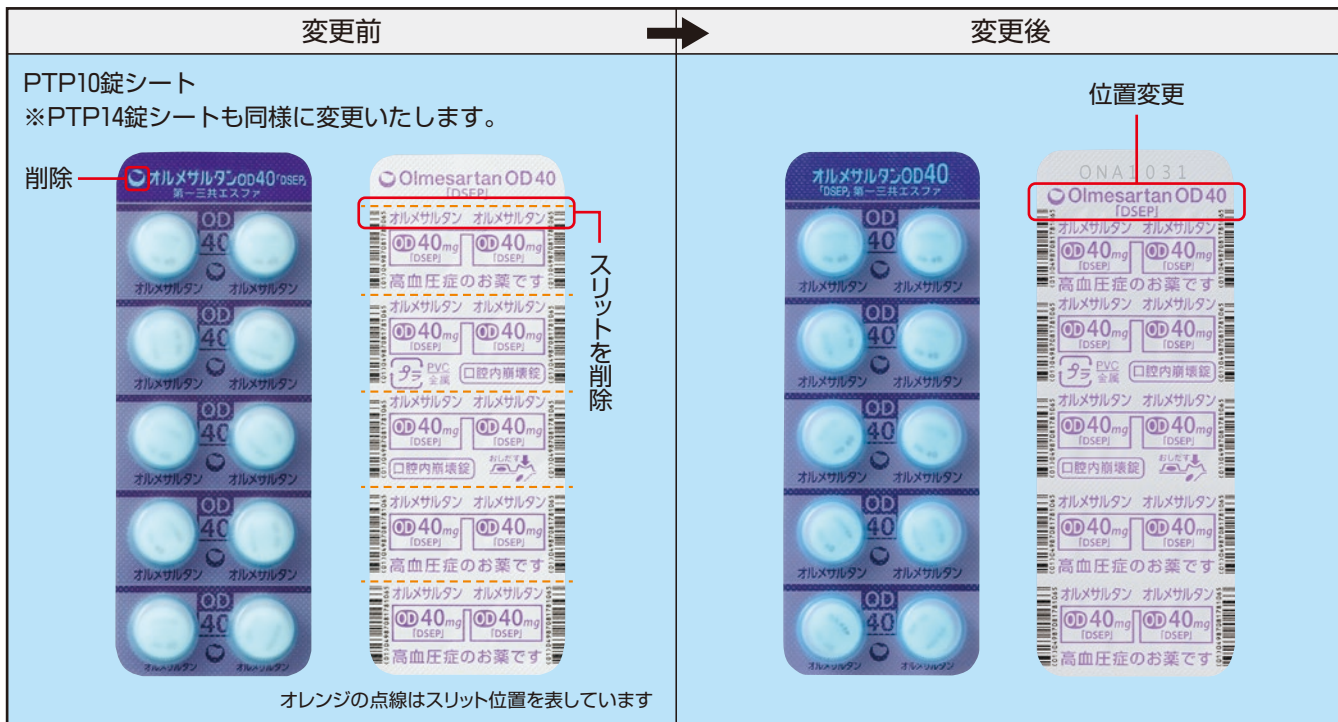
| 変更前 | 変更後 |
|---|---|

PTP10錠シート
※PTP14錠シートも同様に変更いたします。

削除

オルメサルタンOD40「DSEP」
第一三共エスファ

OD 40
オルメサルタン オルメサルタン
OD 40
オルメサルタン オルメサルタン
OD 40
オルメサルタン オルメサルタン
OD 40
オルメサルタン オルメサルタン
OD 40
オルメサルタン オルメサルタン

Olmesartan OD 40
「DSEP」
オルメサルタン オルメサルタン
OD 40mg「DSEP」 OD 40mg「DSEP」
高血圧症のお薬です
オルメサルタン オルメサルタン
OD 40mg「DSEP」 OD 40mg「DSEP」
プラ PVC 金属 口腔内崩壊錠
オルメサルタン オルメサルタン
OD 40mg「DSEP」 OD 40mg「DSEP」
口腔内崩壊錠 おしだす
オルメサルタン オルメサルタン
OD 40mg「DSEP」 OD 40mg「DSEP」
高血圧症のお薬です
オルメサルタン オルメサルタン
OD 40mg「DSEP」 OD 40mg「DSEP」
高血圧症のお薬です

スリットを削除

オレンジの点線はスリット位置を表しています

位置変更

オルメサルタンOD40
「DSEP」第一三共エスファ

OD 40
オルメサルタン オルメサルタン
OD 40
オルメサルタン オルメサルタン
OD 40
オルメサルタン オルメサルタン
OD 40
オルメサルタン オルメサルタン
OD 40
オルメサルタン オルメサルタン

ONA1031
Olmesartan OD 40
「DSEP」
オルメサルタン オルメサルタン
OD 40mg「DSEP」 OD 40mg「DSEP」
高血圧症のお薬です
オルメサルタン オルメサルタン
OD 40mg「DSEP」 OD 40mg「DSEP」
プラ PVC 金属 口腔内崩壊錠
オルメサルタン オルメサルタン
OD 40mg「DSEP」 OD 40mg「DSEP」
口腔内崩壊錠 おしだす
オルメサルタン オルメサルタン
OD 40mg「DSEP」 OD 40mg「DSEP」
高血圧症のお薬です
オルメサルタン オルメサルタン
OD 40mg「DSEP」 OD 40mg「DSEP」
高血圧症のお薬です